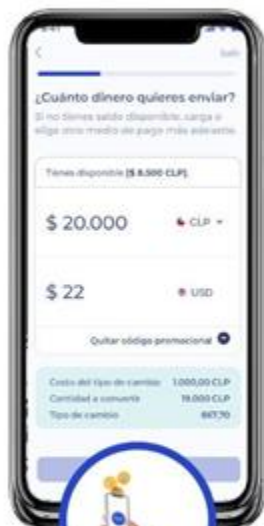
<

Salir

¿Cuánto dinero quieres enviar?

Si no tienes saldo disponible, carga o elige otro medio de pago más adecuado.

Tienes disponible [$ 8.500 CLP].

$ 20.000

CLP

$ 22

USD

Quitar código promocional

Costo del tipo de cambio 1.000,00 CLP

Cantidad a convertir 19.000 CLP

Tipo de cambio 867,70